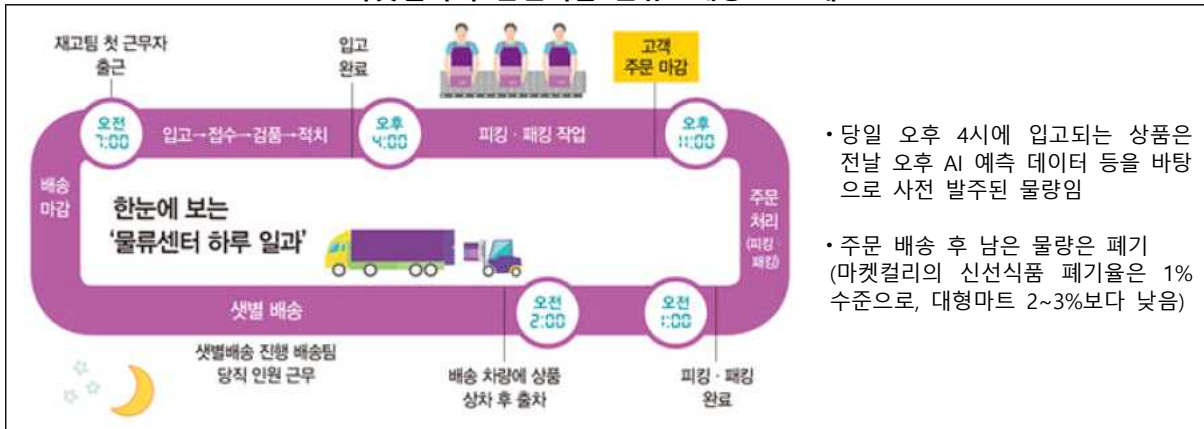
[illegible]

재고팀 첫 근무자 출근

입고 완료

고객 주문 마감

오전 7:00

입고→접수→검품→적치

오후 4:00

피킹 · 패킹 작업

오후 11:00

배송 마감

한눈에 보는 '물류센터 하루 일과'

주문 처리 (피킹 · 패킹)

샛별 배송

오전 2:00

오전 1:00

샛별배송 진행 배송팀 당직 인원 근무

배송 차량에 상품 상차 후 출차

피킹 · 패킹 완료

• 당일 오후 4시에 입고되는 상품은 전날 오후 AI 예측 데이터 등을 바탕으로 사전 발주된 물량임

• 주문 배송 후 남은 물량은 폐기 (마켓컬리의 신선식품 폐기율은 1% 수준으로, 대형마트 2~3%보다 낮음)